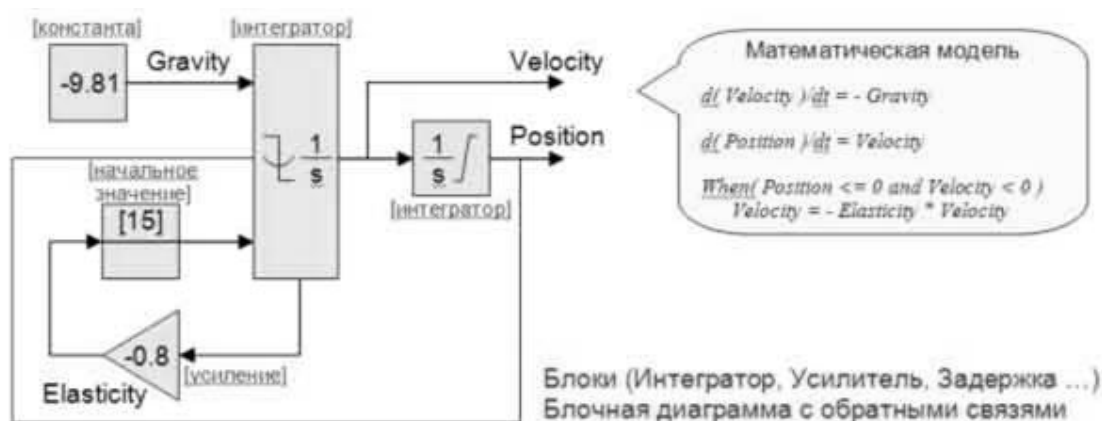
[константа]

-9.81

Gravity

[интегратор]

$\frac{1}{s}$

Velocity

Position

$\frac{1}{s}\int$

[интегратор]

[начальное значение]

[15]

-0.8

[усиление]

Elasticity

Математическая модель

d( Velocity )/dt = - Gravity

d( Position )/dt = Velocity

When( Position <= 0 and Velocity < 0 )
Velocity = - Elasticity * Velocity

Блоки (Интегратор, Усилитель, Задержка …)
Блочная диаграмма с обратными связями